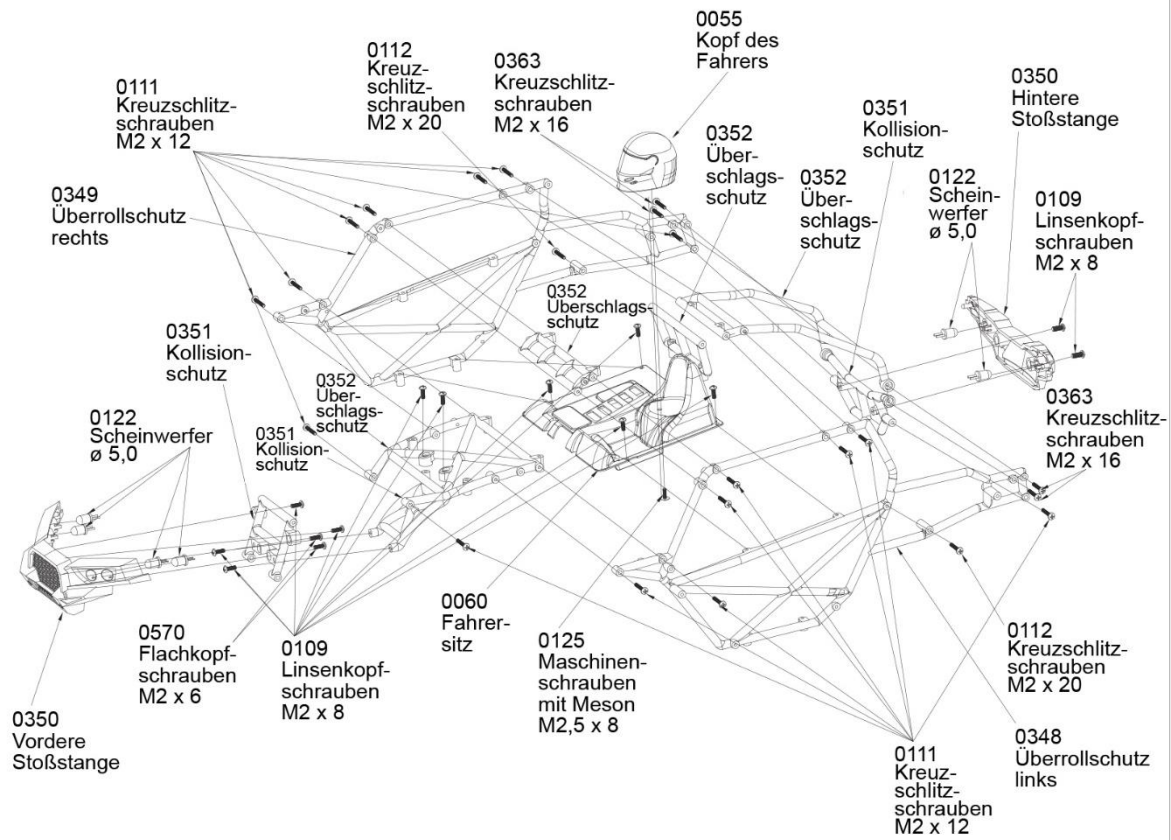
0055
Kopf des Fahrers

0112
Kreuzschlitzschrauben
M2 x 20

0363
Kreuzschlitzschrauben
M2 x 16

0111
Kreuzschlitzschrauben
M2 x 12

0350
Hintere Stoßstange

0351
Kollisionschutz

0352
Überschlagsschutz

0352
Überschlagsschutz

0122
Scheinwerfer
ø 5,0

0109
Linsenkopfschrauben
M2 x 8

0349
Überrollschutz rechts

0352
Überschlagsschutz

0351
Kollisionschutz

0352
Überschlagsschutz

0351
Kollisionschutz

0122
Scheinwerfer
ø 5,0

0363
Kreuzschlitzschrauben
M2 x 16

0060
Fahrersitz

0570
Flachkopfschrauben
M2 x 6

0109
Linsenkopfschrauben
M2 x 8

0125
Maschinenschrauben mit Meson
M2,5 x 8

0112
Kreuzschlitzschrauben
M2 x 20

0350
Vordere Stoßstange

0348
Überrollschutz links

0111
Kreuzschlitzschrauben
M2 x 12